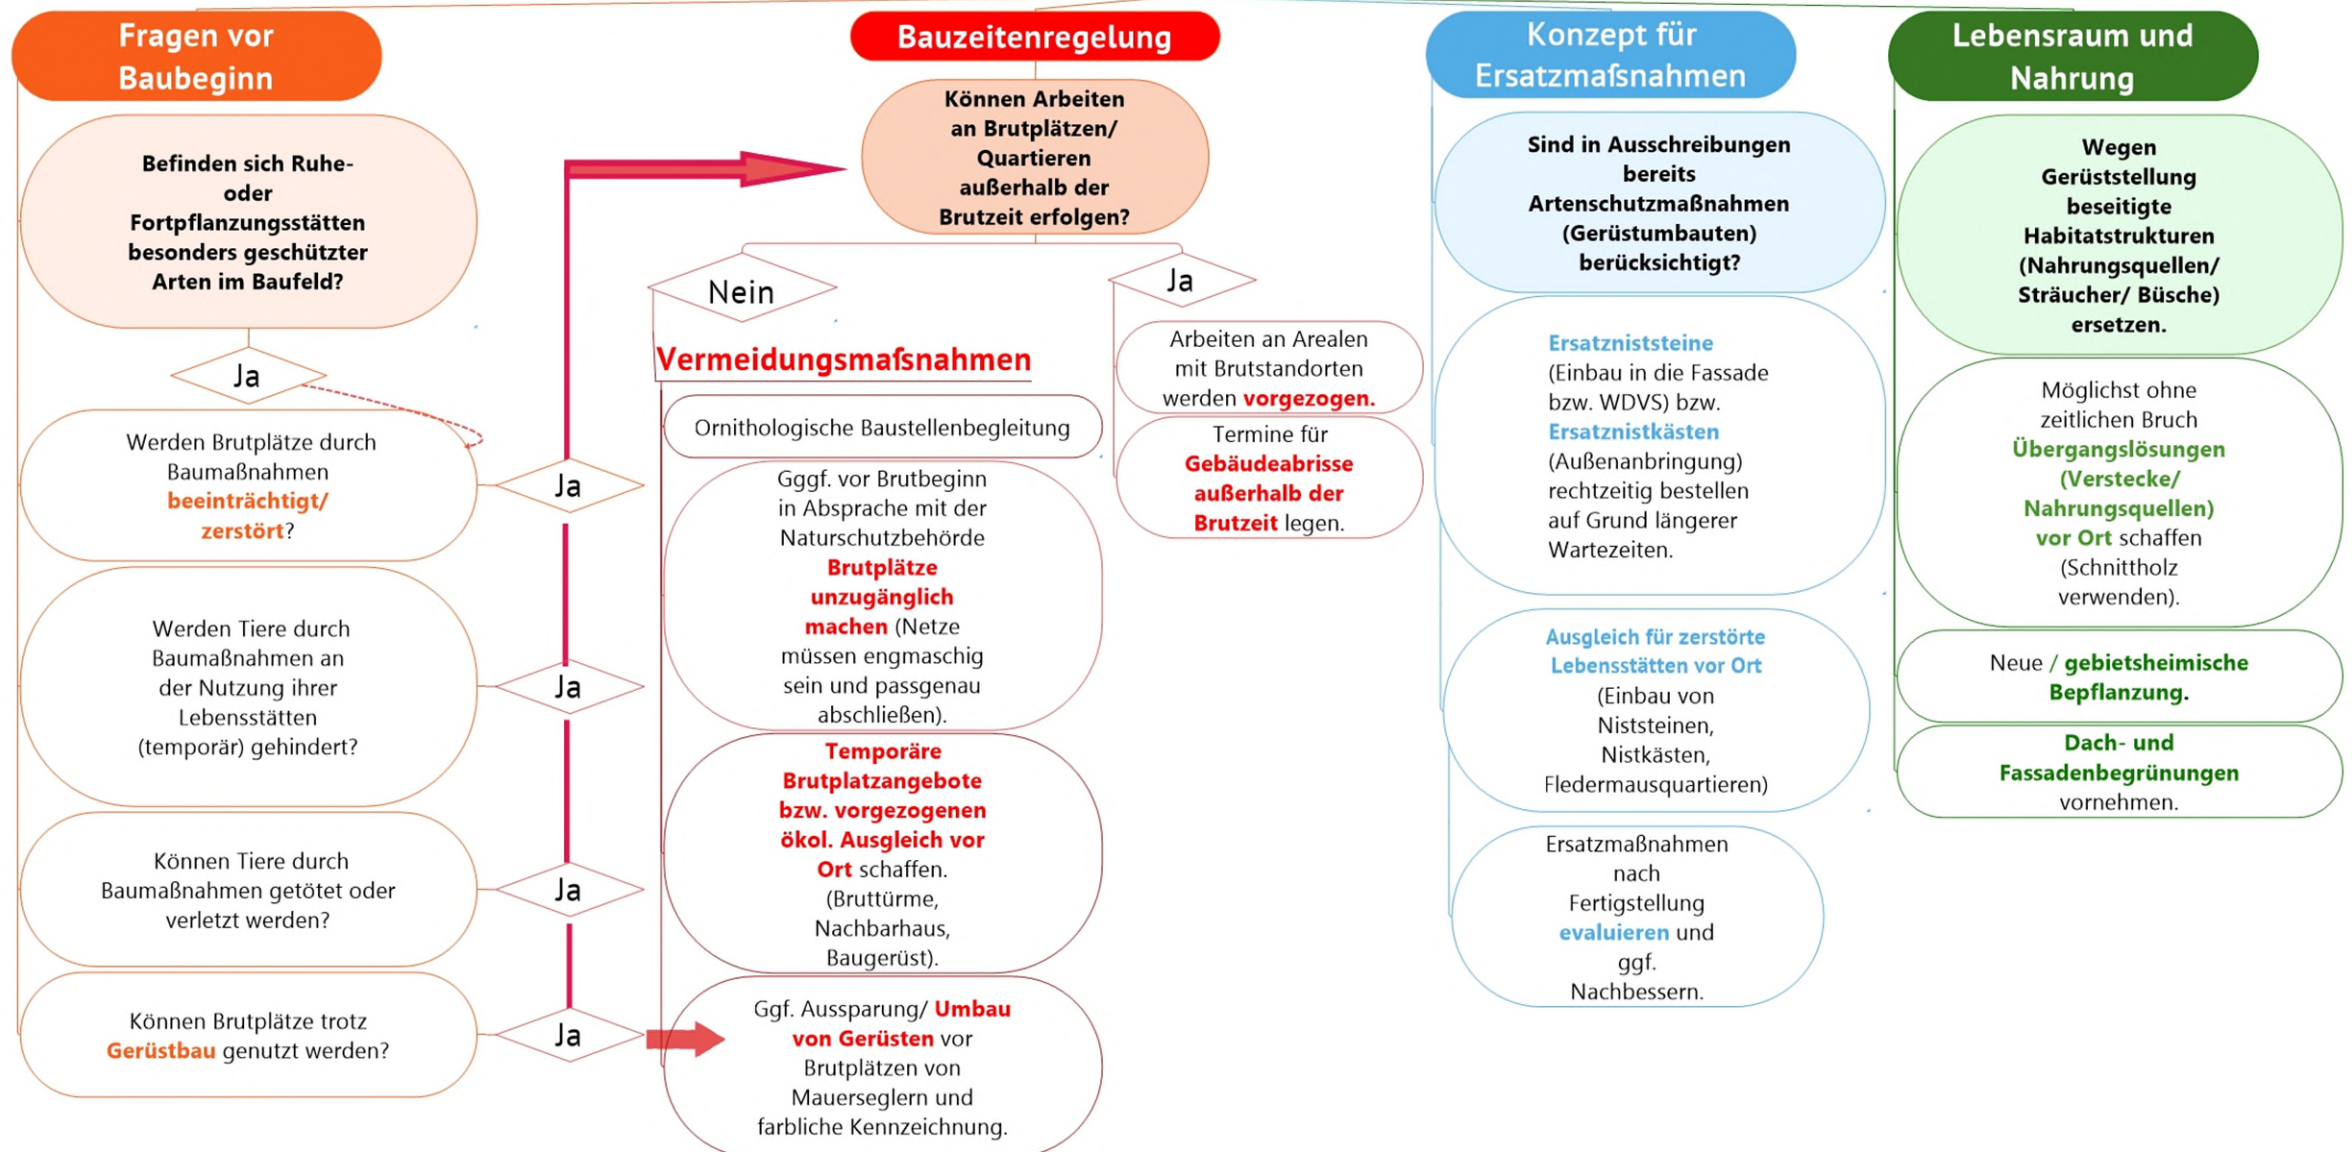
Fragen vor Baubeginn

Befinden sich Ruhe- oder Fortpflanzungsstätten besonders geschützter Arten im Baufeld?

Ja

Werden Brutplätze durch Baumaßnahmen beeinträchtigt/ zerstört?

Ja

Werden Tiere durch Baumaßnahmen an der Nutzung ihrer Lebensstätten (temporär) gehindert?

Ja

Können Tiere durch Baumaßnahmen getötet oder verletzt werden?

Ja

Können Brutplätze trotz Gerüstbau genutzt werden?

Ja

Bauzeitenregelung

Können Arbeiten an Brutplätzen/ Quartieren außerhalb der Brutzeit erfolgen?

Nein

Vermeidungsmaſsnahmen

Ornithologische Baustellenbegleitung

Gggf. vor Brutbeginn in Absprache mit der Naturschutzbehörde Brutplätze unzugänglich machen (Netze müssen engmaschig sein und passgenau abschließen).

Temporäre Brutplatzangebote bzw. vorgezogenen ökol. Ausgleich vor Ort schaffen. (Bruttürme, Nachbarhaus, Baugerüst).

Ggf. Aussparung/ Umbau von Gerüsten vor Brutplätzen von Mauerseglern und farbliche Kennzeichnung.

Ja

Arbeiten an Arealen mit Brutstandorten werden vorgezogen.

Termine für Gebäudeabrisse außerhalb der Brutzeit legen.

Konzept für Ersatzmaſsnahmen

Sind in Ausschreibungen bereits Artenschutzmaßnahmen (Gerüstumbauten) berücksichtigt?

Ersatzniststeine (Einbau in die Fassade bzw. WDVS) bzw. Ersatznistkästen (Außenanbringung) rechtzeitig bestellen auf Grund längerer Wartezeiten.

Ausgleich für zerstörte Lebensstätten vor Ort (Einbau von Niststeinen, Nistkästen, Fledermausquartieren)

Ersatzmaßnahmen nach Fertigstellung evaluieren und ggf. Nachbessern.

Lebensraum und Nahrung

Wegen Gerüststellung beseitigte Habitatstrukturen (Nahrungsquellen/ Sträucher/ Büsche) ersetzen.

Möglichst ohne zeitlichen Bruch Übergangslösungen (Verstecke/ Nahrungsquellen) vor Ort schaffen (Schnittholz verwenden).

Neue / gebietsheimische Bepflanzung.

Dach- und Fassadenbegrünungen vornehmen.